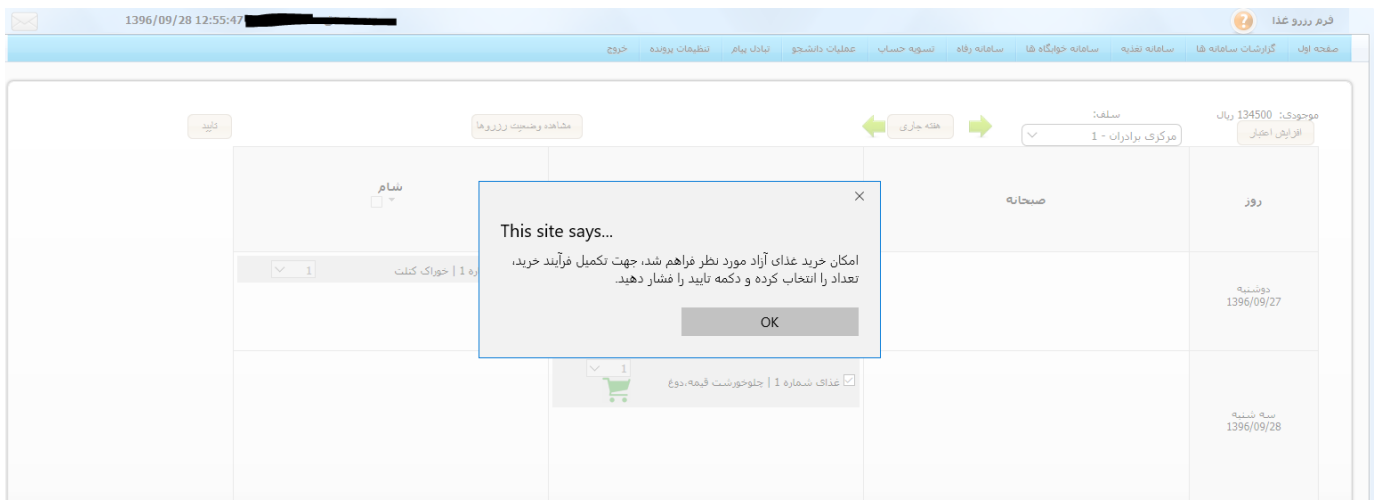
فرم رزرو غذا

1396/09/28 12:55:47

صفحه اول | گزارشات سامانه ها | سامانه تغذیه | سامانه خوابگاه ها | سامانه رفاه | تسویه حساب | عملیات دانشجو | تبادل پیام | تنظیمات پرونده | خروج

موجودی: 134500 ریال

افزایش اعتبار

سلف:

مرکزی برادران - 1

هفته جاری

مشاهده وضعیت رزروها

تایید

روز

صبحانه

شام

دوشنبه
1396/09/27

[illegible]ره 1 | خوراک کتلت

1

سه شنبه
1396/09/28

غذای شماره 1 | چلوخورشت قیمه،دوغ

1

This site says...

امکان خرید غذای آزاد مورد نظر فراهم شد، جهت تکمیل فرآیند خرید، تعداد را انتخاب کرده و دکمه تایید را فشار دهید.

OK